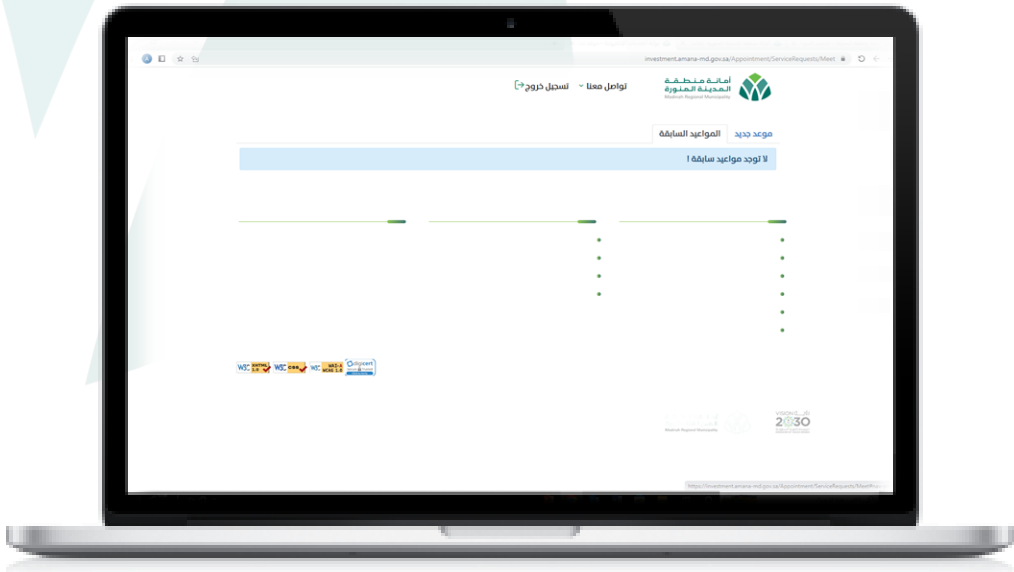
investment.amana-md.gov.sa/Appointment/ServiceRequests/Meet

أمانة منطقة المدينة المنورة
Madinah Regional Municipality

تواصل معنا

تسجيل خروج

موعد جديد

المواعيد السابقة

لا توجد مواعيد سابقة !

W3C XHTML 1.0
W3C CSS
W3C WAI-A WCAG 1.0
digicert

Madinah Regional Municipality

2030

https://investment.amana-md.gov.sa/Appointment/ServiceRequests/MeetPro...